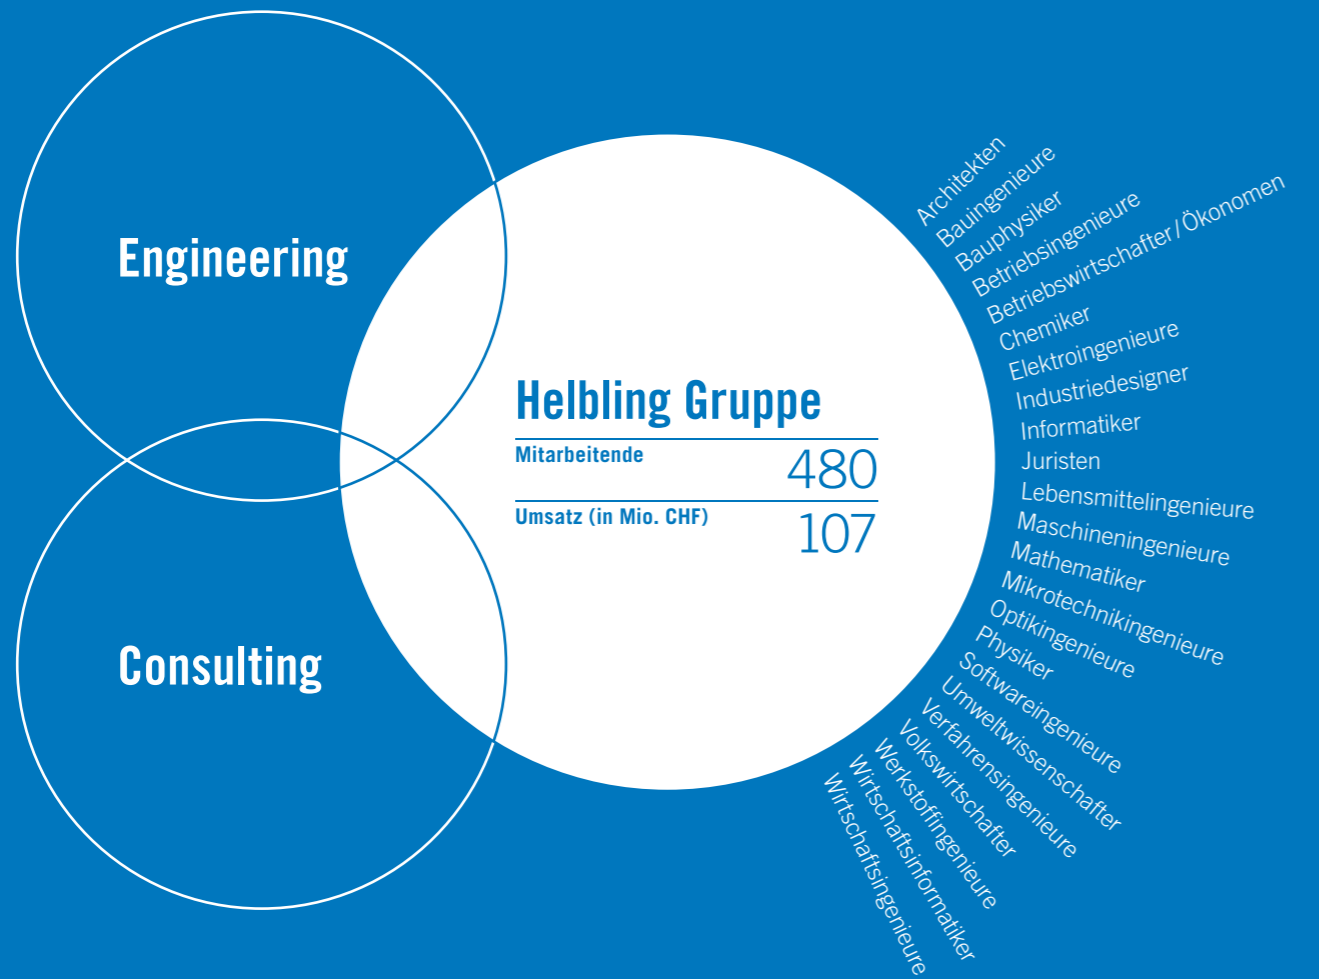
Engineering

Consulting

Helbling Gruppe

| Mitarbeitende | 480 |
|---|---|
| Umsatz (in Mio. CHF) | 107 |

Architekten
Bauingenieure
Bauphysiker
Betriebsingenieure
Betriebswirtschafter / Ökonomen
Chemiker
Elektroingenieure
Industriedesigner
Informatiker
Juristen
Lebensmittelingenieure
Maschineningenieure
Mathematiker
Mikrotechnikingenieure
Optikingenieure
Physiker
Softwareingenieure
Umweltwissenschafter
Verfahrensingenieure
Volkswirtschafter
Werkstoffingenieure
Wirtschaftsinformatiker
Wirtschaftsingenieure